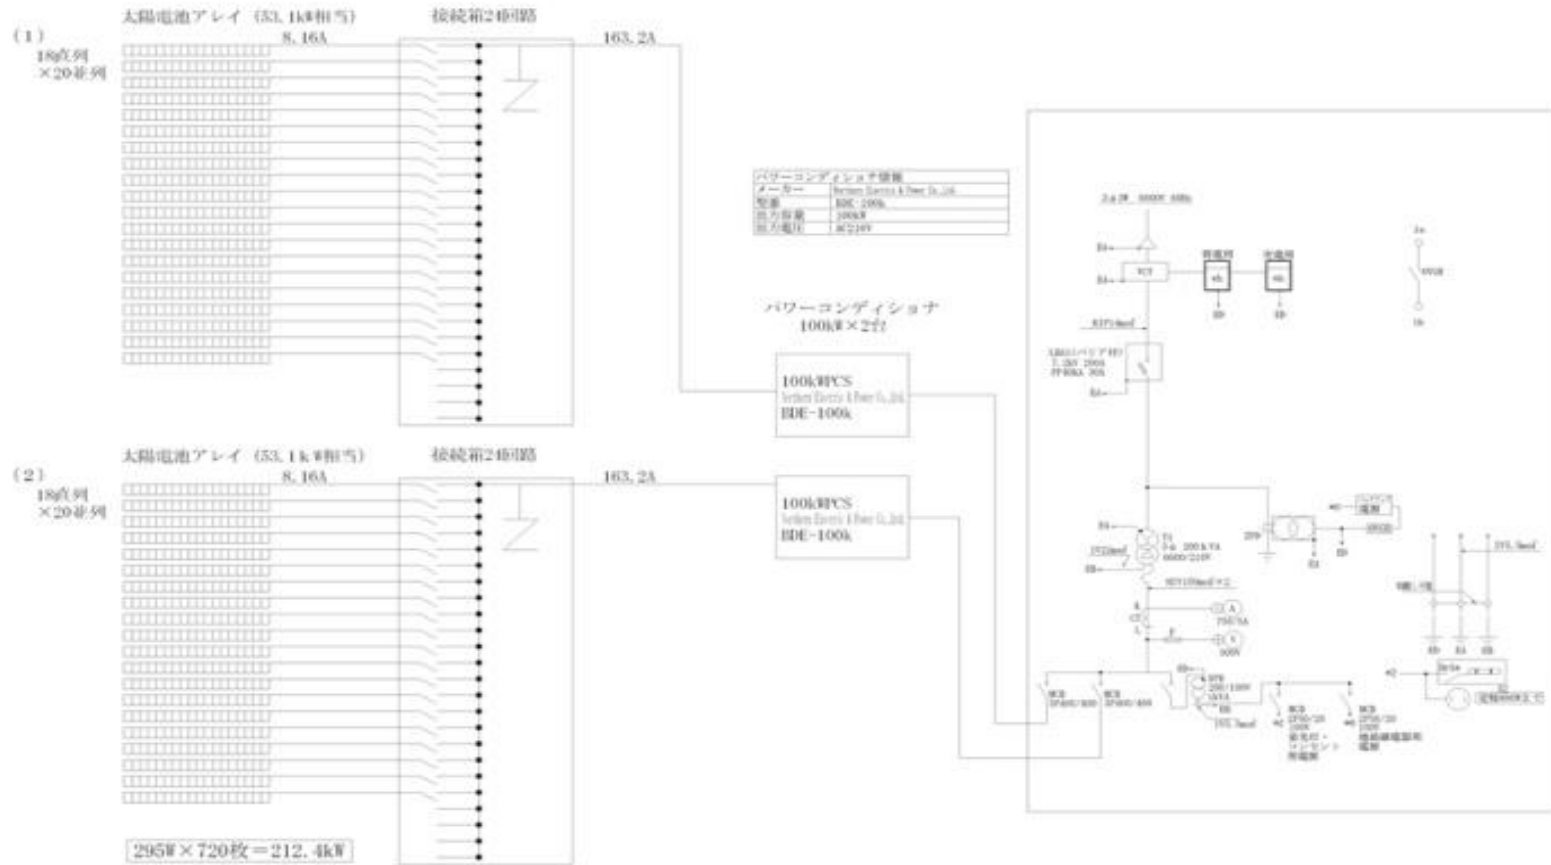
太陽電池アレイ（53.1kW相当）

（1）
18直列
×20並列

8.16A

接続箱24回路

163.2A

パワーコンディショナ仕様

| メーカー | Northern Electric & Power Co.,Ltd. |
|---|---|
| 型番 | BDE-100k |
| 出力容量 | 100kW |
| 出力電圧 | AC210V |

パワーコンディショナ
100kW×2台

100kWPCS
Northern Electric & Power Co.,Ltd.
BDE-100k

太陽電池アレイ（53.1kW相当）

（2）
18直列
×20並列

8.16A

接続箱24回路

163.2A

100kWPCS
Northern Electric & Power Co.,Ltd.
BDE-100k

295W×720枚＝212.4kW

3φ3W 6600V 60Hz

VCT

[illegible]

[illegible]

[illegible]

T1
3φ 200kVA
6600/210V

A
750/5A

V
300V

MCB
3P400/400

MCB
3P400/400

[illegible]

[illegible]

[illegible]